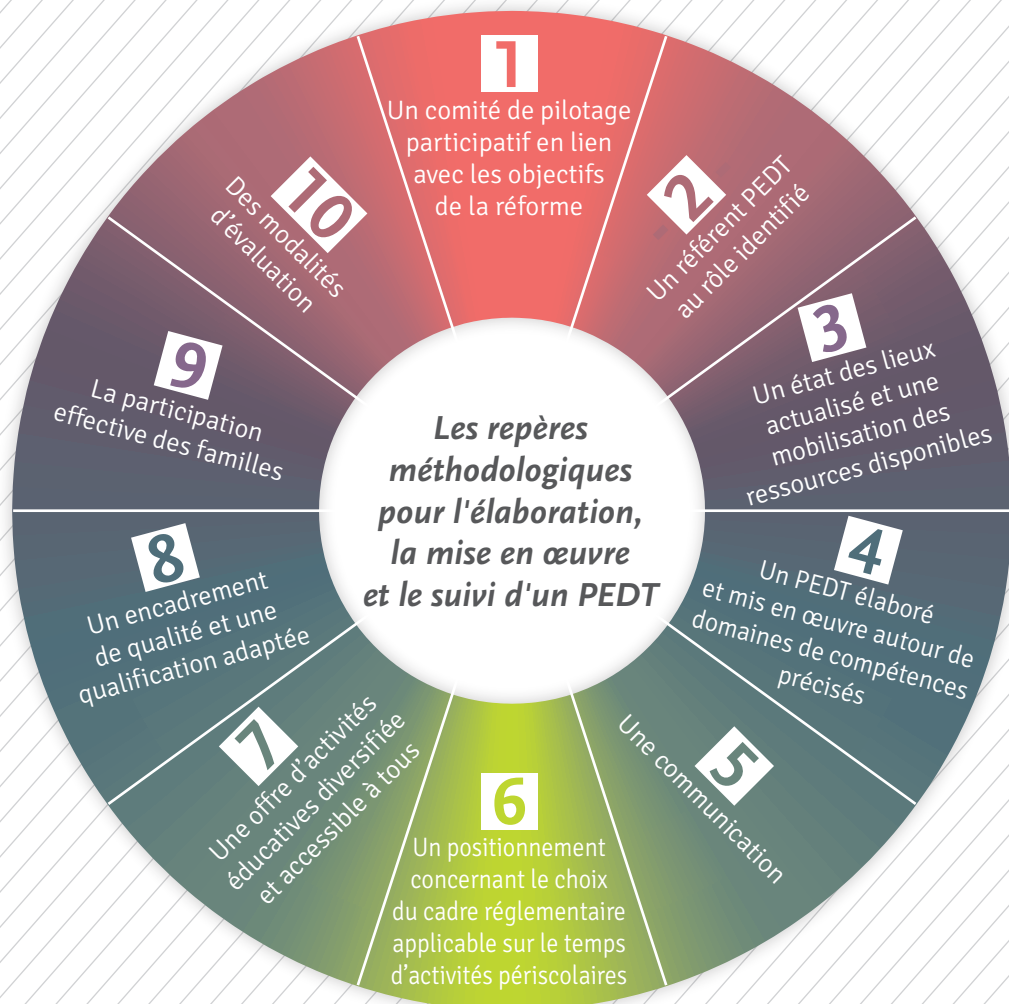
Les repères méthodologiques pour l'élaboration, la mise en œuvre et le suivi d'un PEDT

1
Un comité de pilotage participatif en lien avec les objectifs de la réforme

2
Un référent PEDT au rôle identifié

3
Un état des lieux actualisé et une mobilisation des ressources disponibles

4
Un PEDT élaboré et mis en œuvre autour de domaines de compétences précisés

5
Une communication

6
Un positionnement concernant le choix du cadre réglementaire applicable sur le temps d'activités périscolaires

7
Une offre d'activités éducatives diversifiée et accessible à tous

8
Un encadrement de qualité et une qualification adaptée

9
La participation effective des familles

10
Des modalités d'évaluation